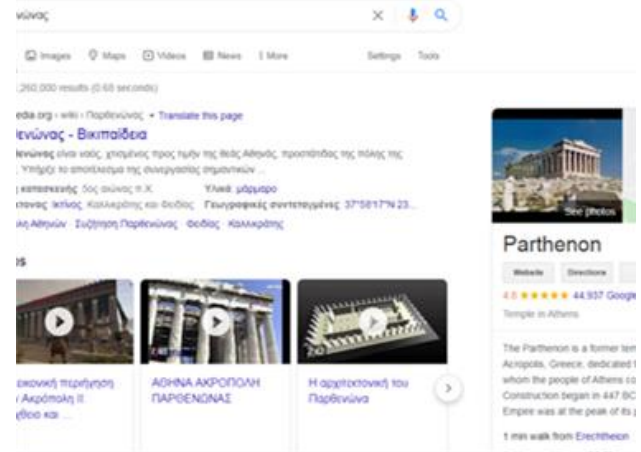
νώνας

Images Maps Videos News More Settings Tools

260,000 results (0.60 seconds)

edia.org › wiki › Παρθενώνας ▾ Translate this page
θενώνας - Βικιπαίδεια
ενώνας είναι ναός, χτισμένος προς τιμήν της θεάς Αθηνάς, προστάτιδας της πόλης της . Υπήρξε το αποτέλεσμα της συνεργασίας σημαντικών ...
κατασκευής: 5ος αιώνας π.Χ. Υλικά: μάρμαρο
έκτονας: Ικτίνος, Καλλικράτης και Φειδίας Γεωγραφικές συντεταγμένες: 37°58'17"N 23...
ολη Αθηνών · Συζήτηση Παρθενώνας · Φειδίας · Καλλικράτης

ικονική περιήγηση Ακρόπολη II: ίδα και ...

ΑΘΗΝΑ ΑΚΡΟΠΟΛΗ ΠΑΡΘΕΝΩΝΑΣ

Η αρχιτεκτονική του Παρθενώνα

See photos

Parthenon

Website Directions

4.8 ★★★★★ 44,937 Google

Temple in Athens

The Parthenon is a former tem Acropolis, Greece, dedicated t whom the people of Athens co Construction began in 447 BC Empire was at the peak of its p

1 min walk from Erechtheion